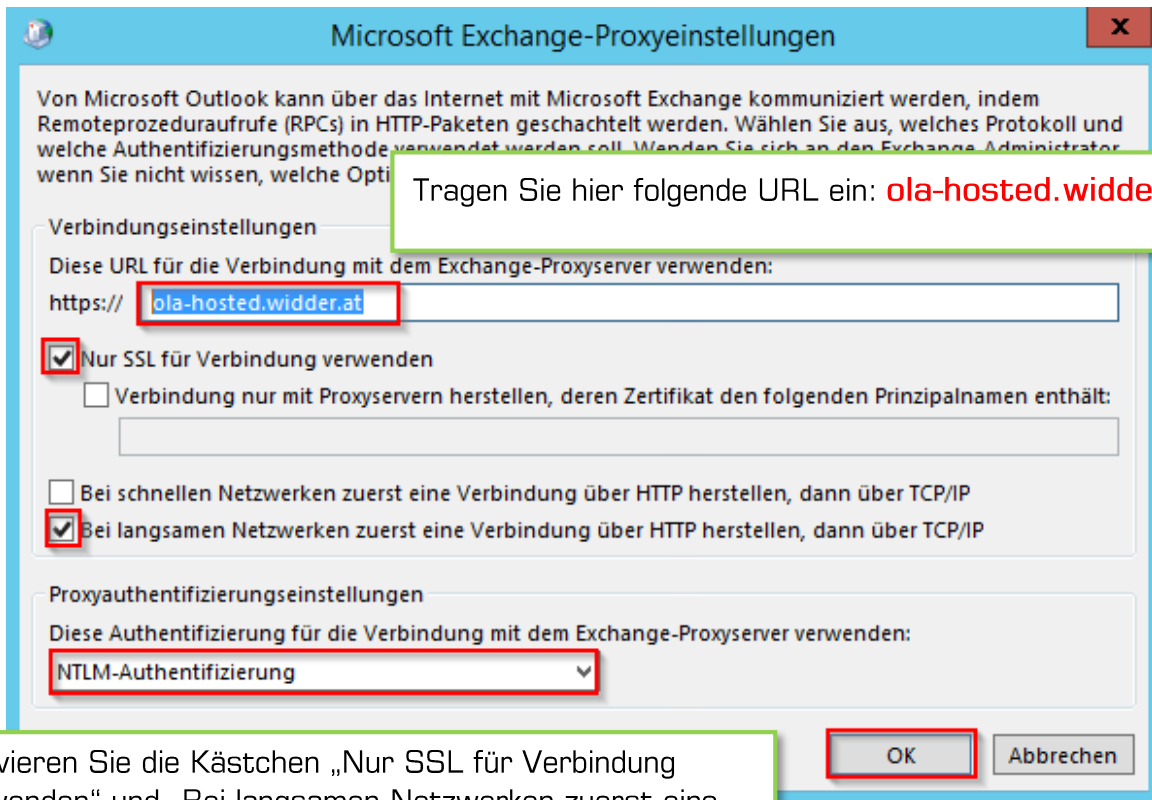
Microsoft Exchange-Proxyeinstellungen

Von Microsoft Outlook kann über das Internet mit Microsoft Exchange kommuniziert werden, indem Remoteprozeduraufrufe (RPCs) in HTTP-Paketen geschachtelt werden. Wählen Sie aus, welches Protokoll und welche Authentifizierungsmethode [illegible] wenn Sie nicht wissen, welche Opti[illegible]

Tragen Sie hier folgende URL ein: ola-hosted.widde

Verbindungseinstellungen

Diese URL für die Verbindung mit dem Exchange-Proxyserver verwenden:

https:// ola-hosted.widder.at

Nur SSL für Verbindung verwenden

Verbindung nur mit Proxyservern herstellen, deren Zertifikat den folgenden Prinzipalnamen enthält:

Bei schnellen Netzwerken zuerst eine Verbindung über HTTP herstellen, dann über TCP/IP

Bei langsamen Netzwerken zuerst eine Verbindung über HTTP herstellen, dann über TCP/IP

Proxyauthentifizierungseinstellungen

Diese Authentifizierung für die Verbindung mit dem Exchange-Proxyserver verwenden:

NTLM-Authentifizierung

vieren Sie die Kästchen „Nur SSL für Verbindung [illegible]

OK

Abbrechen